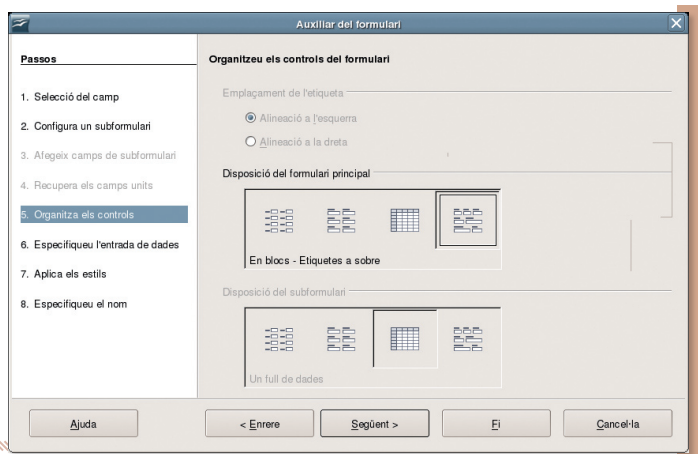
Auxiliar del formulari

Passos

1. Selecció del camp
2. Configura un subformulari
3. Afegeix camps de subformulari
4. Recupera els camps units
5. Organitza els controls
6. Especifiqueu l'entrada de dades
7. Aplica els estils
8. Especifiqueu el nom

Organitzeu els controls del formulari

Emplaçament de l'etiqueta
Alineació a l'esquerra
Alineació a la dreta

Disposició del formulari principal
En blocs - Etiquetes a sobre

Disposició del subformulari
Un full de dades

Ajuda
< Enrere
Següent >
Fi
Cancel·la